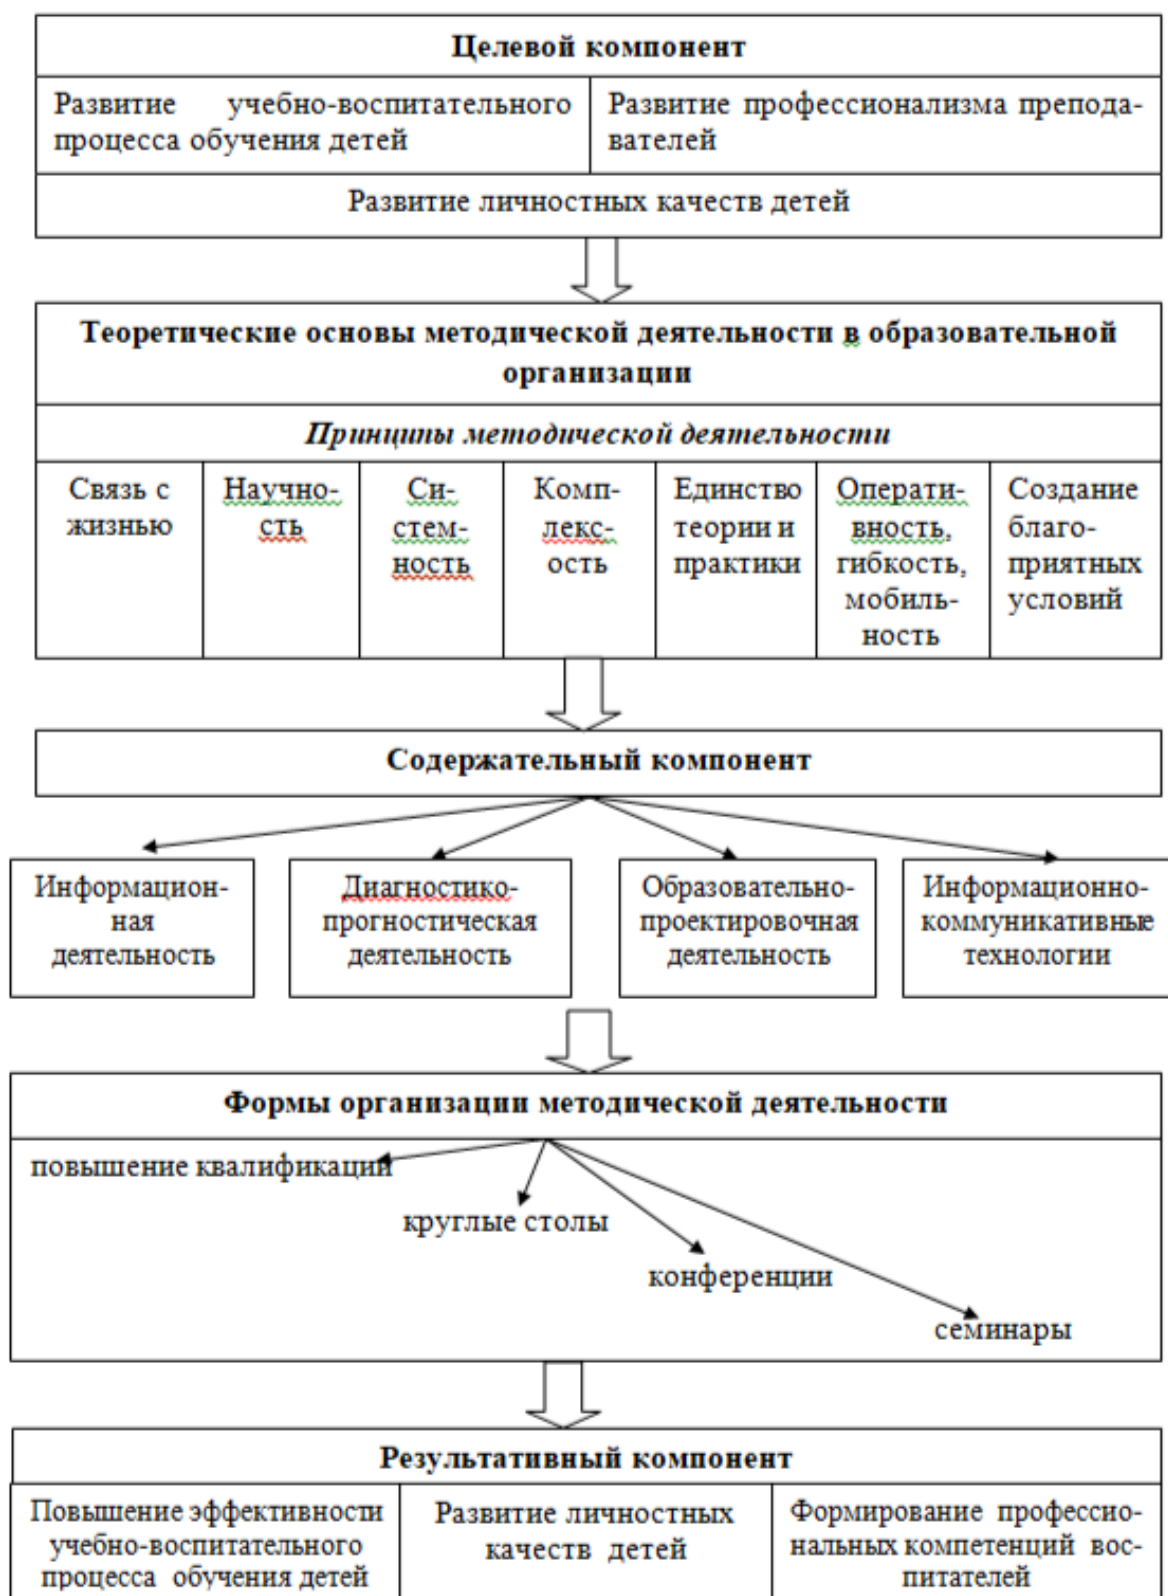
**Целевой компонент**

| Развитие учебно-воспитательного процесса обучения детей | Развитие профессионализма преподавателей |
|---|---|

Развитие личностных качеств детей

**Теоретические основы методической деятельности в образовательной организации**

*Принципы методической деятельности*

| Связь с жизнью | Научность | Системность | Комплексность | Единство теории и практики | Оперативность, гибкость, мобильность | Создание благоприятных условий |
|---|---|---|---|---|---|---|

**Содержательный компонент**

Информационная деятельность

Диагностико-прогностическая деятельность

Образовательно-проектировочная деятельность

Информационно-коммуникативные технологии

**Формы организации методической деятельности**

повышение квалификаций

круглые столы

конференции

семинары

**Результативный компонент**

| Повышение эффективности учебно-воспитательного процесса обучения детей | Развитие личностных качеств детей | Формирование профессиональных компетенций воспитателей |
|---|---|---|